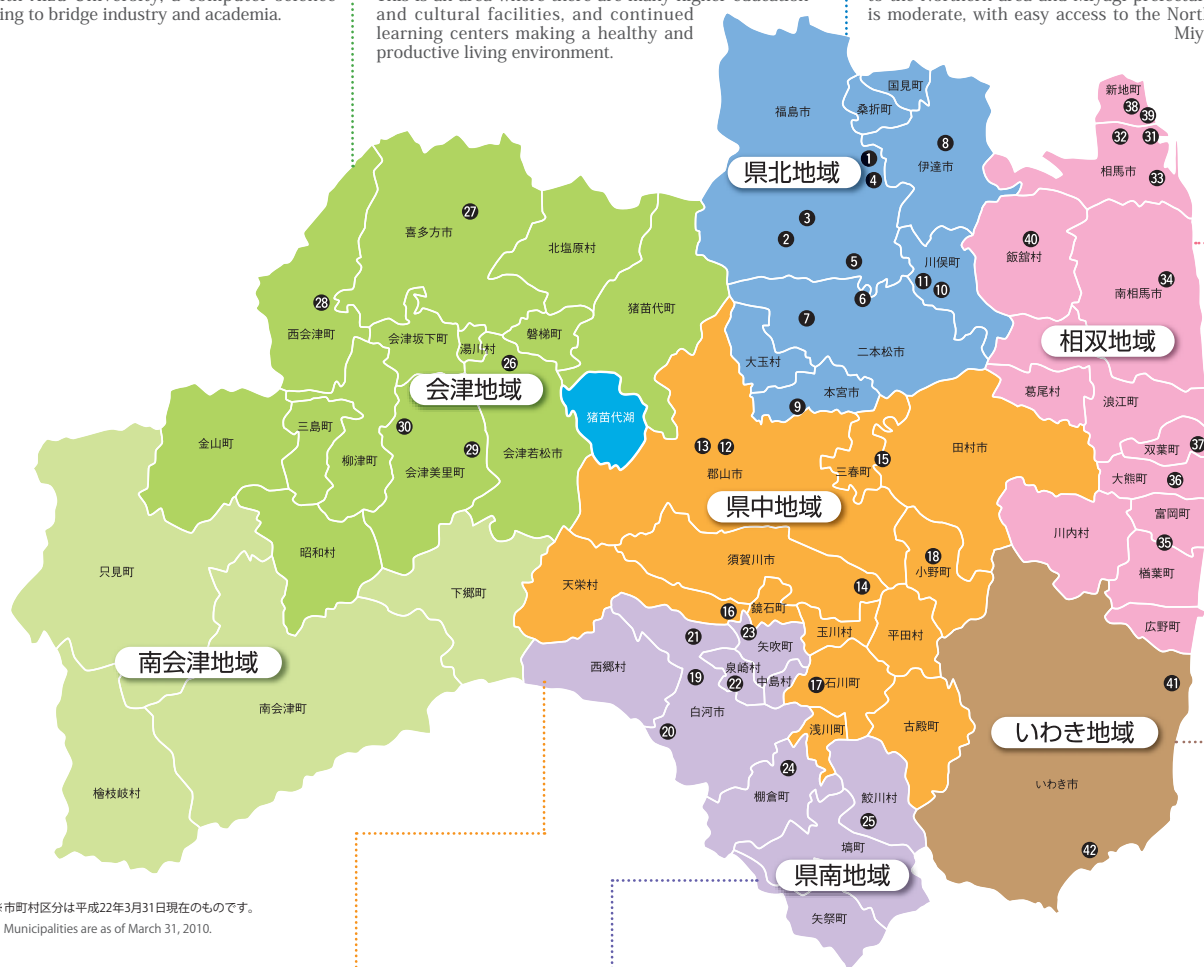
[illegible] University, a computer science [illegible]ing to bridge industry and academia.

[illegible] and cultural facilities, and continued learning centers making a healthy and productive living environment.

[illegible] is moderate, with easy access to the Nort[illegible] Miy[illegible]

国見町
桑折町
福島市
8
1
伊達市
県北地域
4
3
2
5
川俣町
11 10
6
7
二本松市
大玉村
本宮市
9

新地町
38 39
32 31
相馬市 33
40
飯舘村
34
南相馬市
相双地域
葛尾村
浪江町
双葉町 37
大熊町 36
富岡町
川内村
35
楢葉町
広野町

27
喜多方市
北塩原村
猪苗代町
28
西会津町
会津坂下町
湯川村
磐梯町
26
会津地域
猪苗代湖
金山町
三島町
30
柳津町
29
会津美里町
会津若松市
昭和村

13 12
郡山市
田村市
三春町
15
県中地域
須賀川市
18
小野町
天栄村
14
16
鏡石町
23
玉川村
平田村
矢吹町
21
泉崎村
中島村
19
22
17
石川町
浅川町
古殿町

只見町
下郷町
南会津地域
南会津町
檜枝岐村

西郷村
白河市
20
24
棚倉町
鮫川村
25
塙町
県南地域
矢祭町

41
いわき地域
いわき市
42

※市町村区分は平成22年3月31日現在のものです。
Municipalities are as of March 31, 2010.